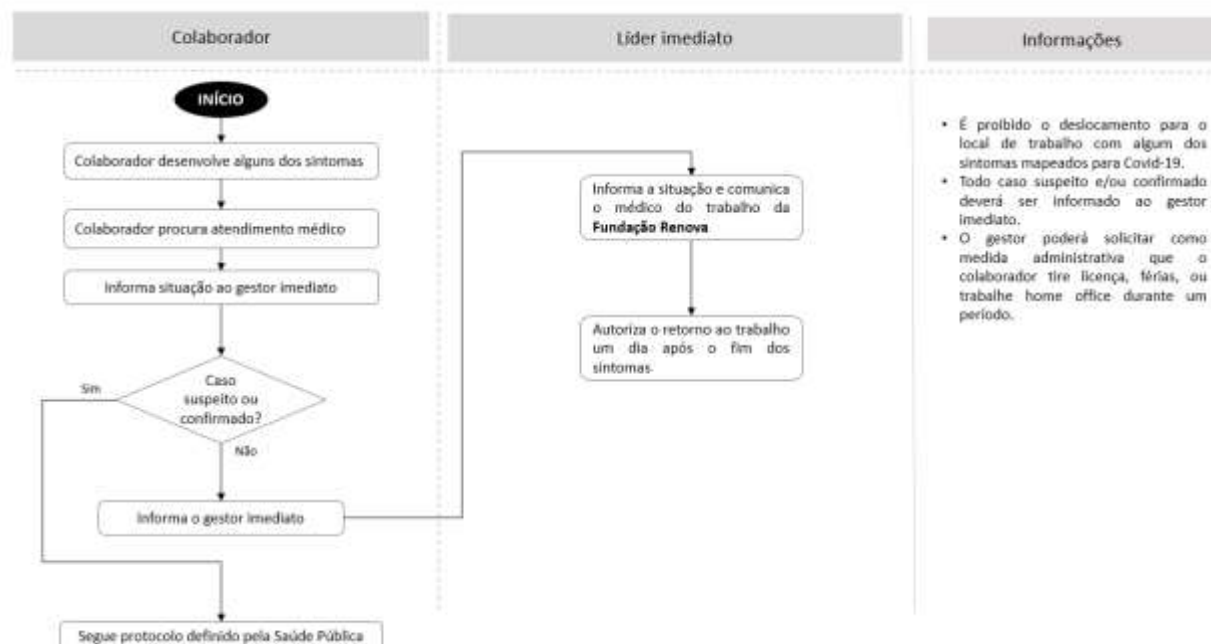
Colaborador

Líder imediato

Informações

INÍCIO

Colaborador desenvolve alguns dos sintomas

Colaborador procura atendimento médico

Informa situação ao gestor imediato

Caso suspeito ou confirmado?

Sim

Não

Informa o gestor imediato

Segue protocolo definido pela Saúde Pública

Informa a situação e comunica o médico do trabalho da **Fundação Renova**

Autoriza o retorno ao trabalho um dia após o fim dos sintomas

- É proibido o deslocamento para o local de trabalho com algum dos sintomas mapeados para Covid-19.
- Todo caso suspeito e/ou confirmado deverá ser informado ao gestor imediato.
- O gestor poderá solicitar como medida administrativa que o colaborador tire licença, férias, ou trabalhe home office durante um período.